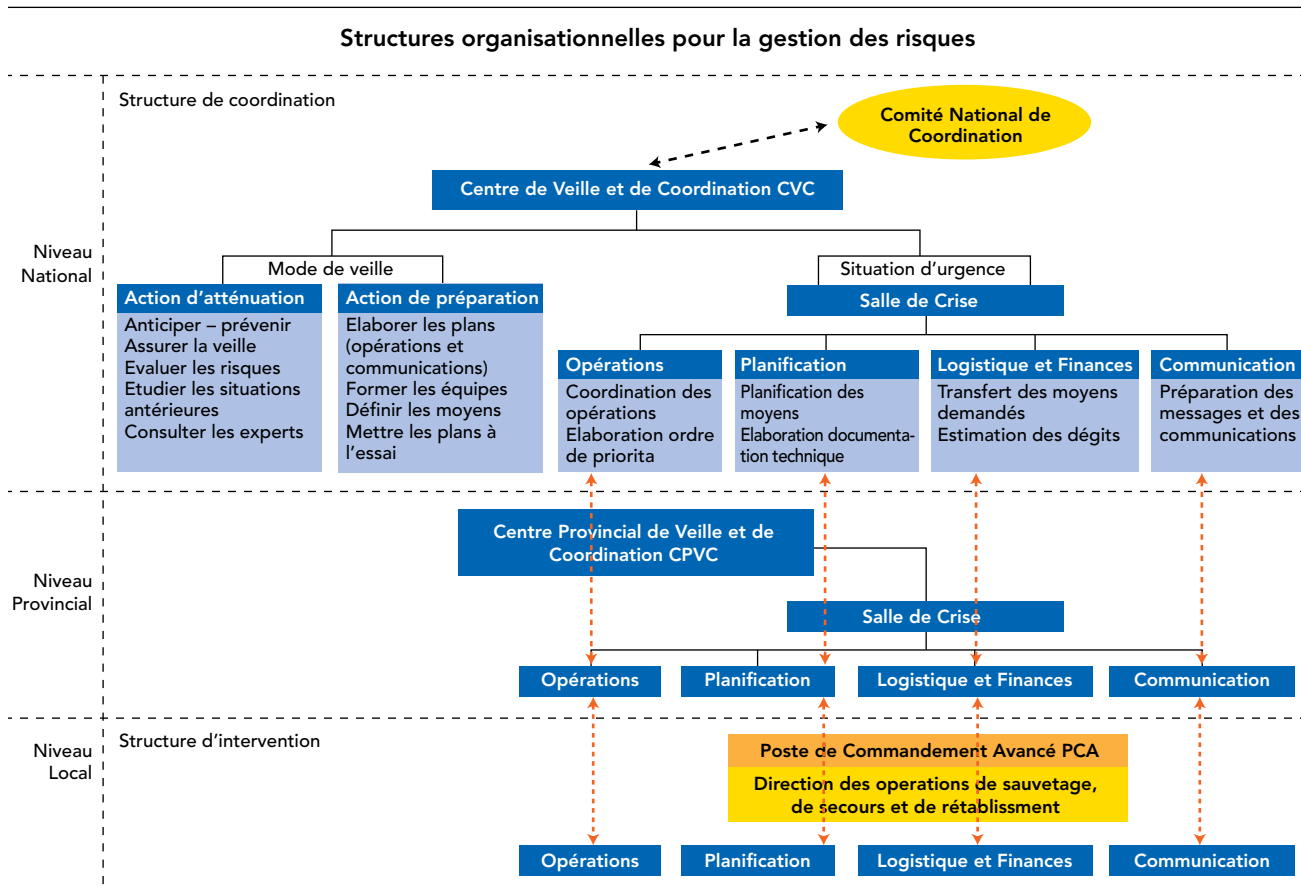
Structures organisationnelles pour la gestion des risques

Structure de coordination

Comité National de Coordination

Centre de Veille et de Coordination CVC

Niveau National

Mode de veille

Action d'atténuation
Anticiper – prévenir
Assurer la veille
Evaluer les risques
Etudier les situations antérieures
Consulter les experts

Action de préparation
Elaborer les plans (opérations et communications)
Former les équipes
Définir les moyens
Mettre les plans à l'essai

Situation d'urgence

Salle de Crise

Opérations
Coordination des opérations
Elaboration ordre de priorita

Planification
Planification des moyens
Elaboration documentation technique

Logistique et Finances
Transfert des moyens demandés
Estimation des dégits

Communication
Préparation des messages et des communications

Niveau Provincial

Centre Provincial de Veille et de Coordination CPVC

Salle de Crise

Opérations | Planification | Logistique et Finances | Communication

Niveau Local

Structure d'intervention

Poste de Commandement Avancé PCA

Direction des operations de sauvetage, de secours et de rétablissment

Opérations | Planification | Logistique et Finances | Communication